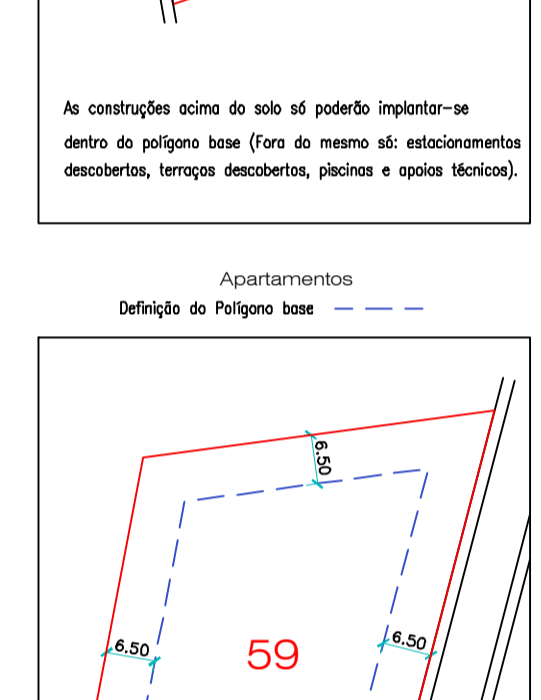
As construções acima do solo só poderão implantar-se dentro do polígono base (Fora do mesmo só: estacionamentos descobertos, terraços descobertos, piscinas e apoios técnicos).

Apartamentos

Definição do Polígono base

6.50

6.50

59

6.50